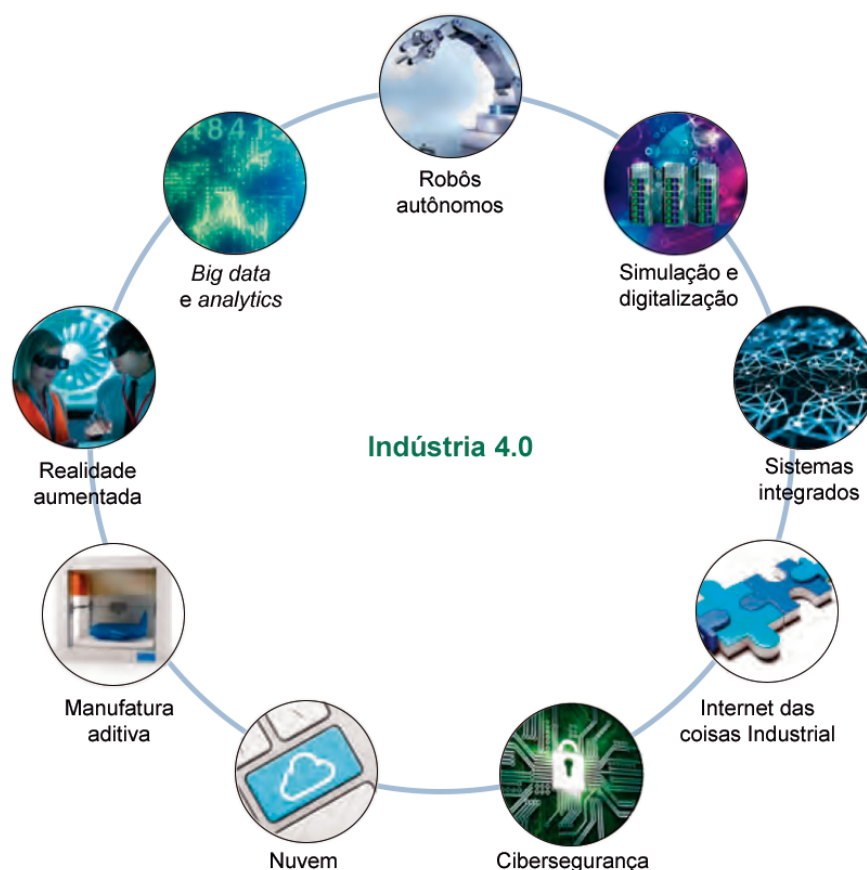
Robôs autônomos

Simulação e digitalização

Sistemas integrados

Internet das coisas Industrial

Cibersegurança

Nuvem

Manufatura aditiva

Realidade aumentada

*Big data* e *analytics*

Indústria 4.0